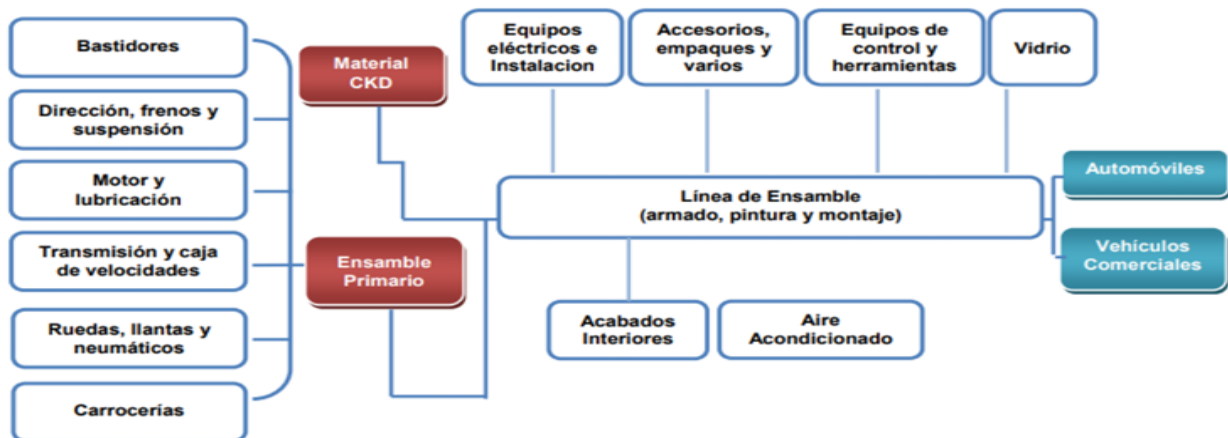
Bastidores

Dirección, frenos y suspensión

Motor y lubricación

Transmisión y caja de velocidades

Ruedas, llantas y neumáticos

Carrocerías

Material CKD

Ensamble Primario

Equipos eléctricos e Instalacion

Accesorios, empaques y varios

Equipos de control y herramientas

Vidrio

Línea de Ensamble (armado, pintura y montaje)

Acabados Interiores

Aire Acondicionado

Automóviles

Vehículos Comerciales